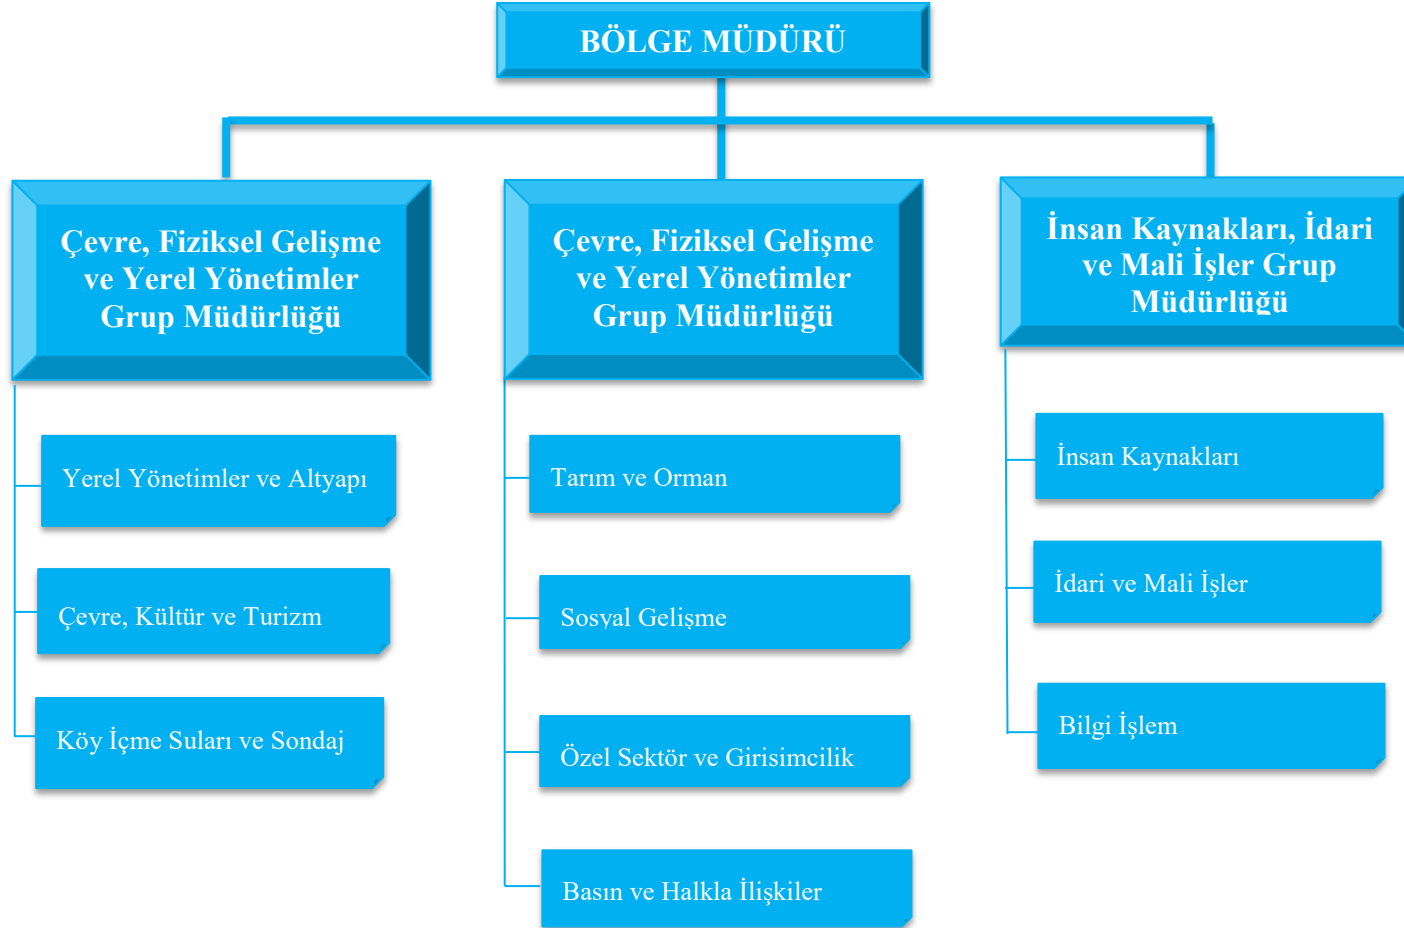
BÖLGE MÜDÜRÜ

Çevre, Fiziksel Gelişme ve Yerel Yönetimler Grup Müdürlüğü

Yerel Yönetimler ve Altyapı

Çevre, Kültür ve Turizm

Köy İçme Suları ve Sondaj

Çevre, Fiziksel Gelişme ve Yerel Yönetimler Grup Müdürlüğü

Tarım ve Orman

Sosyal Gelişme

Özel Sektör ve Girisimcilik

Basın ve Halkla İlişkiler

İnsan Kaynakları, İdari ve Mali İşler Grup Müdürlüğü

İnsan Kaynakları

İdari ve Mali İşler

Bilgi İşlem